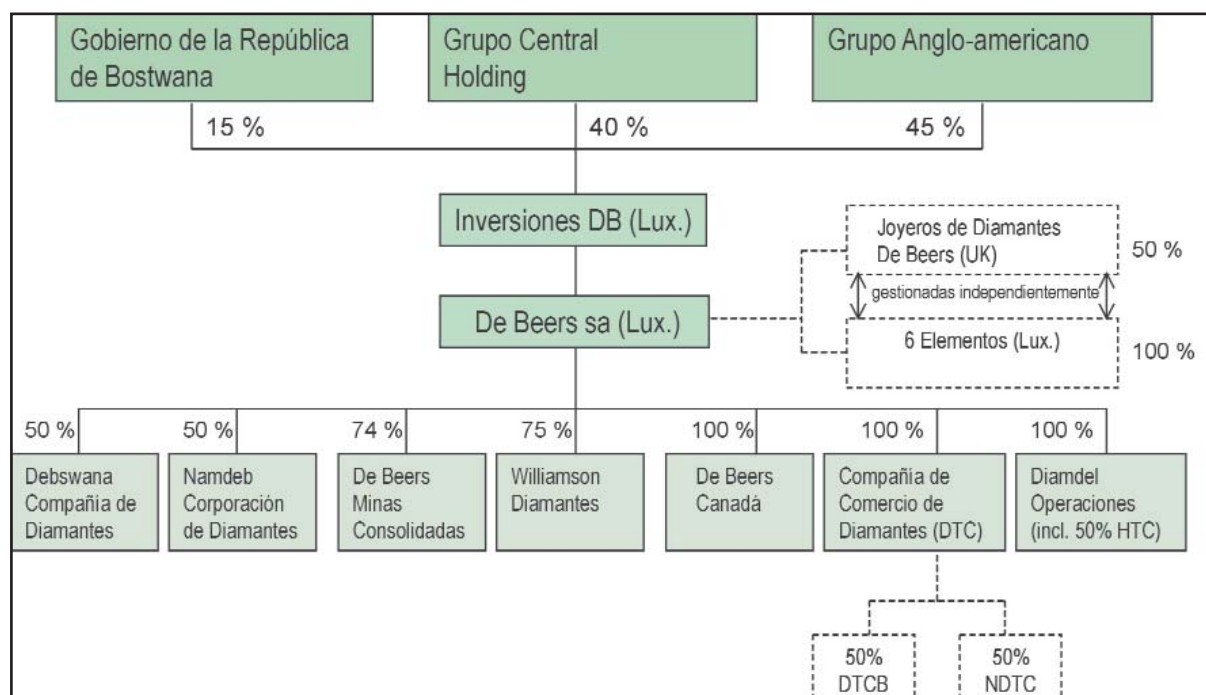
Gobierno de la República de Bostwana

Grupo Central Holding

Grupo Anglo-americano

15 %

40 %

45 %

Inversiones DB (Lux.)

Joyeros de Diamantes De Beers (UK)

50 %

gestionadas independientemente

De Beers sa (Lux.)

6 Elementos (Lux.)

100 %

50 %

50 %

74 %

75 %

100 %

100 %

100 %

Debswana Compañía de Diamantes

Namdeb Corporación de Diamantes

De Beers Minas Consolidadas

Williamson Diamantes

De Beers Canadá

Compañía de Comercio de Diamantes (DTC)

Diamdel Operaciones (incl. 50% HTC)

50% DTCB

50% NDTC